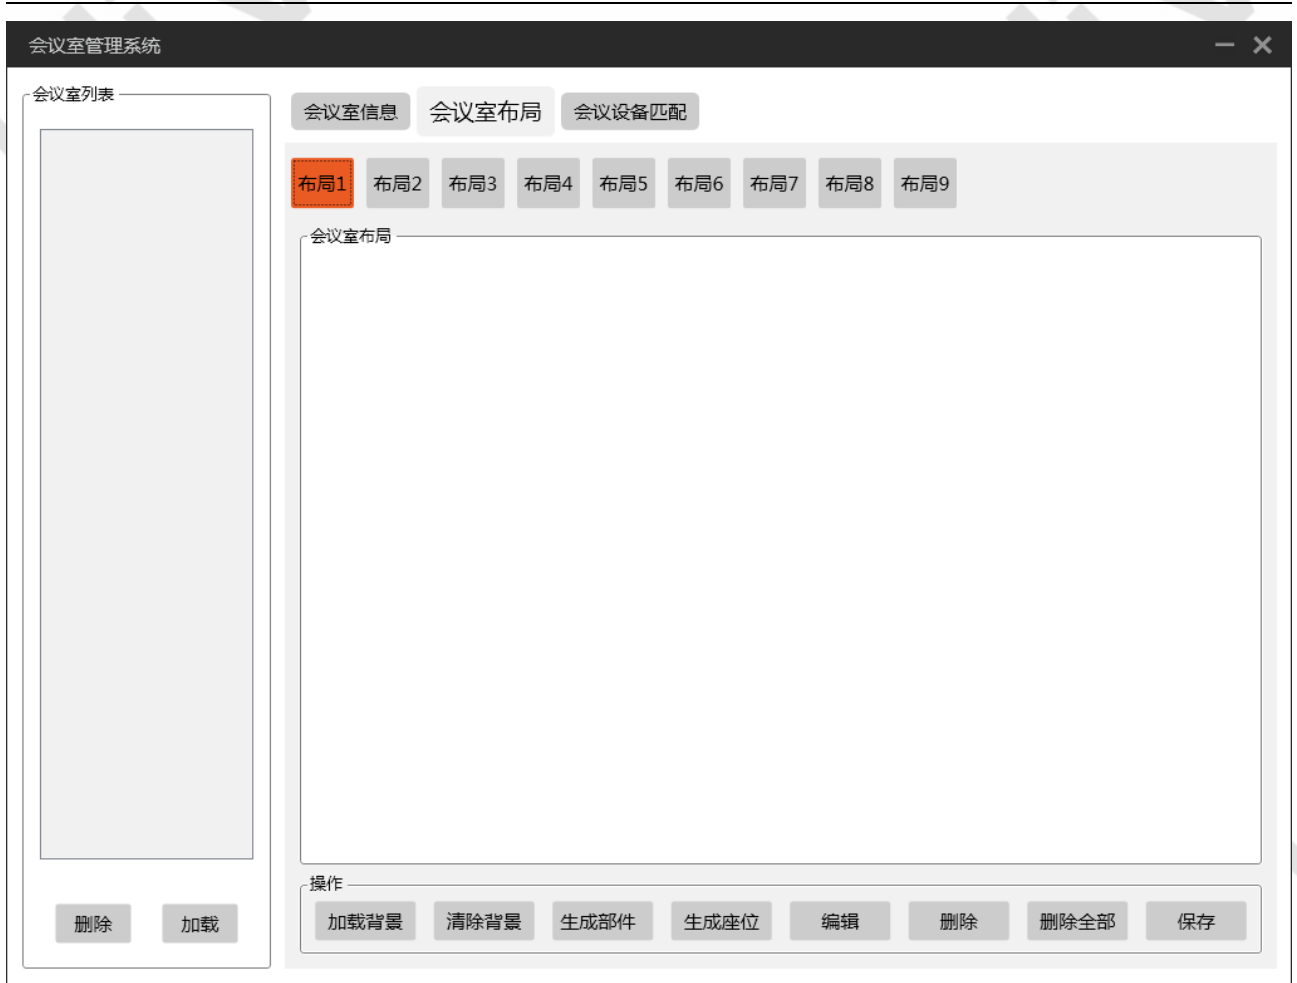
会议室管理系统

会议室列表

删除 加载

会议室信息 会议室布局 会议设备匹配

布局1 布局2 布局3 布局4 布局5 布局6 布局7 布局8 布局9

会议室布局

操作

加载背景 清除背景 生成部件 生成座位 编辑 删除 删除全部 保存